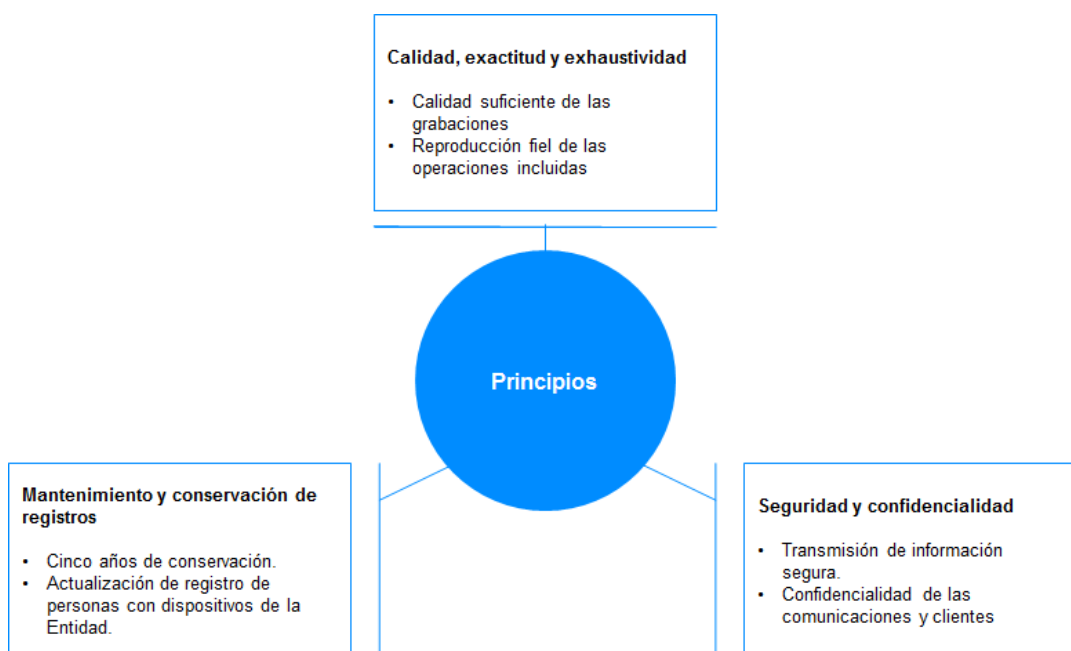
Calidad, exactitud y exhaustividad

• Calidad suficiente de las grabaciones
• Reproducción fiel de las operaciones incluidas

Principios

Mantenimiento y conservación de registros

• Cinco años de conservación.
• Actualización de registro de personas con dispositivos de la Entidad.

Seguridad y confidencialidad

• Transmisión de información segura.
• Confidencialidad de las comunicaciones y clientes